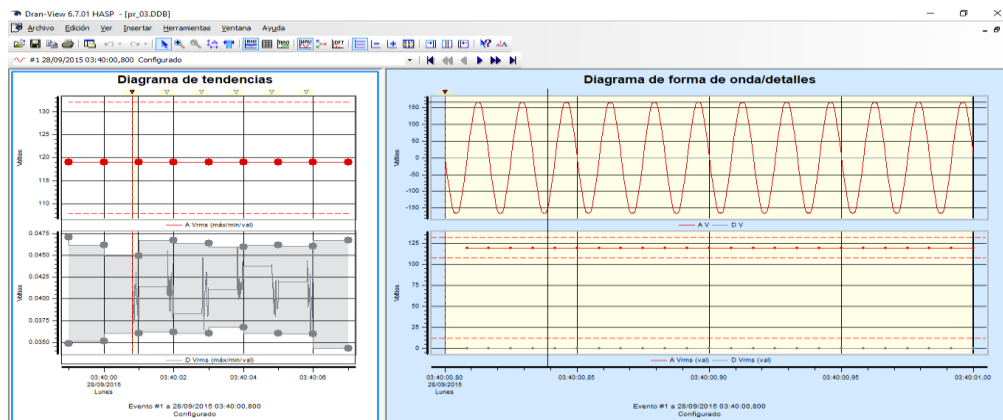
Dran-View 6.7.01 HASP - [pr_03.DDB]

Archivo Edición Ver Insertar Herramientas Ventana Ayuda

#1 28/09/2015 03:40:00,800 Configurado

Diagrama de tendencias

130
125
120
115
110
Voltios

A Vrms (máx/mín/val)

0.0475
0.0450
0.0425
0.0400
0.0375
0.0350
Voltios

D Vrms (máx/mín/val)

03:40:00
28/09/2015
Lunes
03:40:02
03:40:04
03:40:06

Evento #1 a 28/09/2015 03:40:00,800
Configurado

Diagrama de forma de onda/detalles

150
100
50
0
-50
-100
-150
Voltios

A V D V

125
100
75
50
25
0
Voltios

A Vrms (val) D Vrms (val)

03:40:00,80
28/09/2015
Lunes
03:40:00,85
03:40:00,90
03:40:00,95
03:40:01,00

Evento #1 a 28/09/2015 03:40:00,800
Configurado